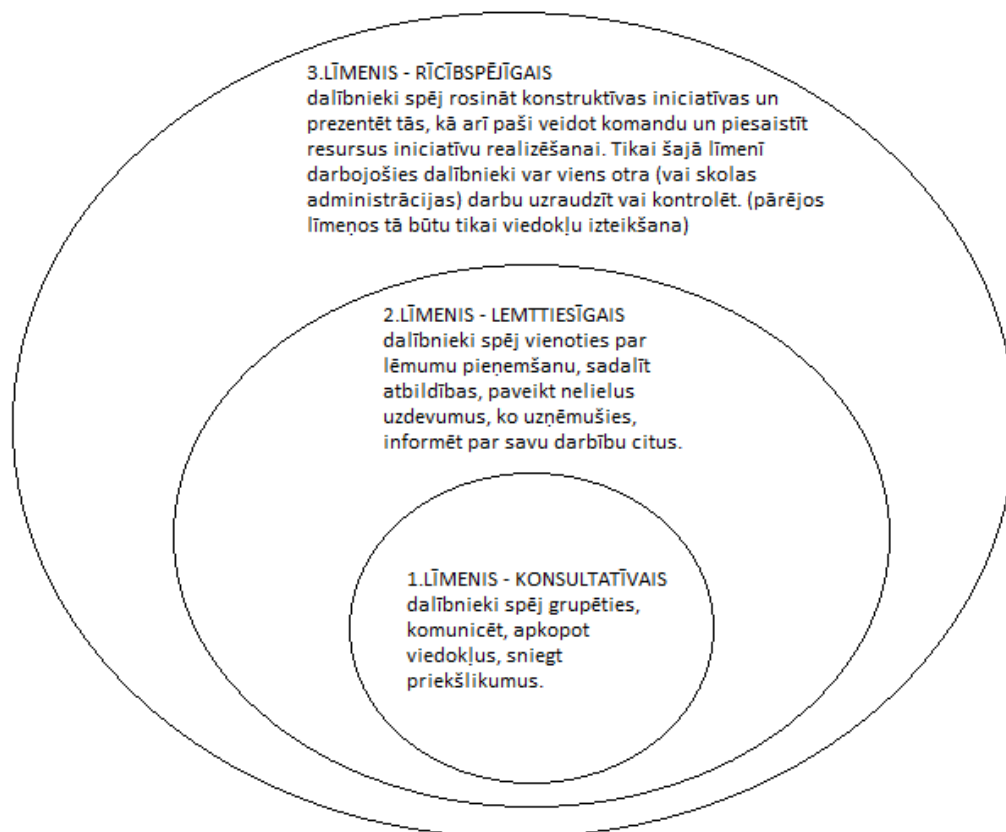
3.LĪMENIS - RĪCĪBSPĒJĪGAIS
dalībnieki spēj rosināt konstruktīvas iniciatīvas un prezentēt tās, kā arī paši veidot komandu un piesaistīt resursus iniciatīvu realizēšanai. Tikai šajā līmenī darbojošies dalībnieki var viens otra (vai skolas administrācijas) darbu uzraudzīt vai kontrolēt. (pārējos līmeņos tā būtu tikai viedokļu izteikšana)

2.LĪMENIS - LEMTTIESĪGAIS
dalībnieki spēj vienoties par lēmumu pieņemšanu, sadalīt atbildības, paveikt nelielus uzdevumus, ko uzņēmušies, informēt par savu darbību citus.

1.LĪMENIS - KONSULTATĪVAIS
dalībnieki spēj grupēties, komunicēt, apkopot viedokļus, sniegt priekšlikumus.